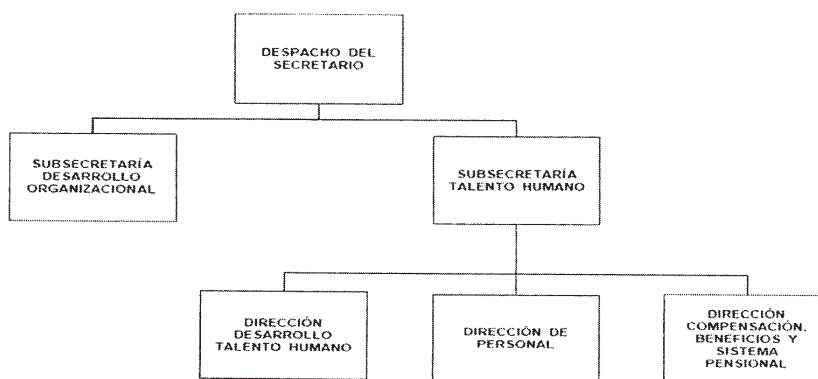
DESPACHO DEL SECRETARIO

SUBSECRETARÍA DESARROLLO ORGANIZACIONAL

SUBSECRETARÍA TALENTO HUMANO

DIRECCIÓN DESARROLLO TALENTO HUMANO

DIRECCIÓN DE PERSONAL

DIRECCIÓN COMPENSACIÓN, BENEFICIOS Y SISTEMA PENSIONAL